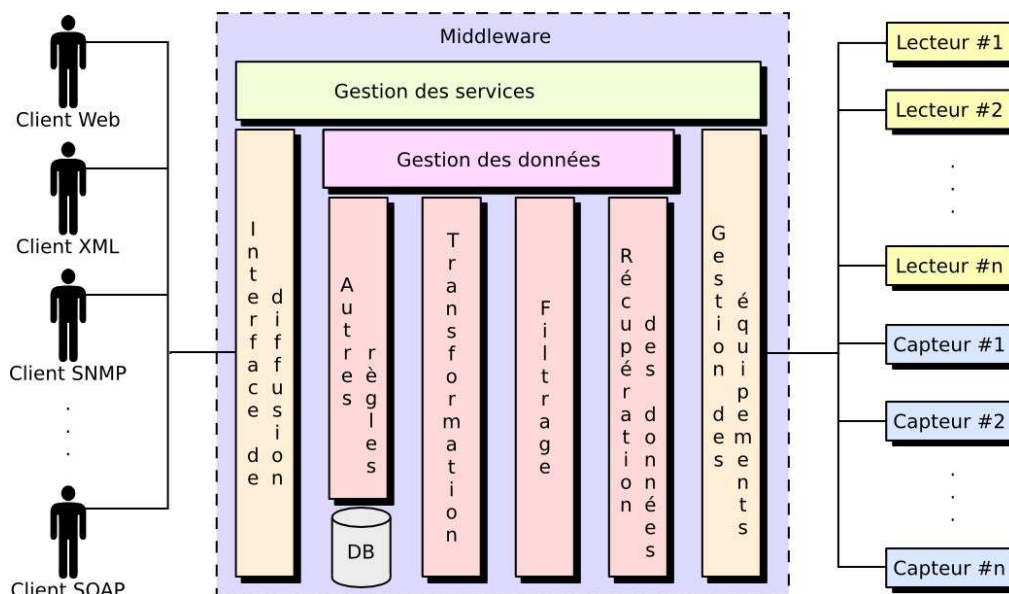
Client Web

Client XML

Client SNMP

.
.
.

Client SOAP

Middleware

Gestion des services

Gestion des données

Interface de diffusion

Autres règles

DB

Transformation

Filtrage

Récupération des données

Gestion des équipements

Lecteur #1

Lecteur #2

.
.
.

Lecteur #n

Capteur #1

Capteur #2

.
.
.

Capteur #n